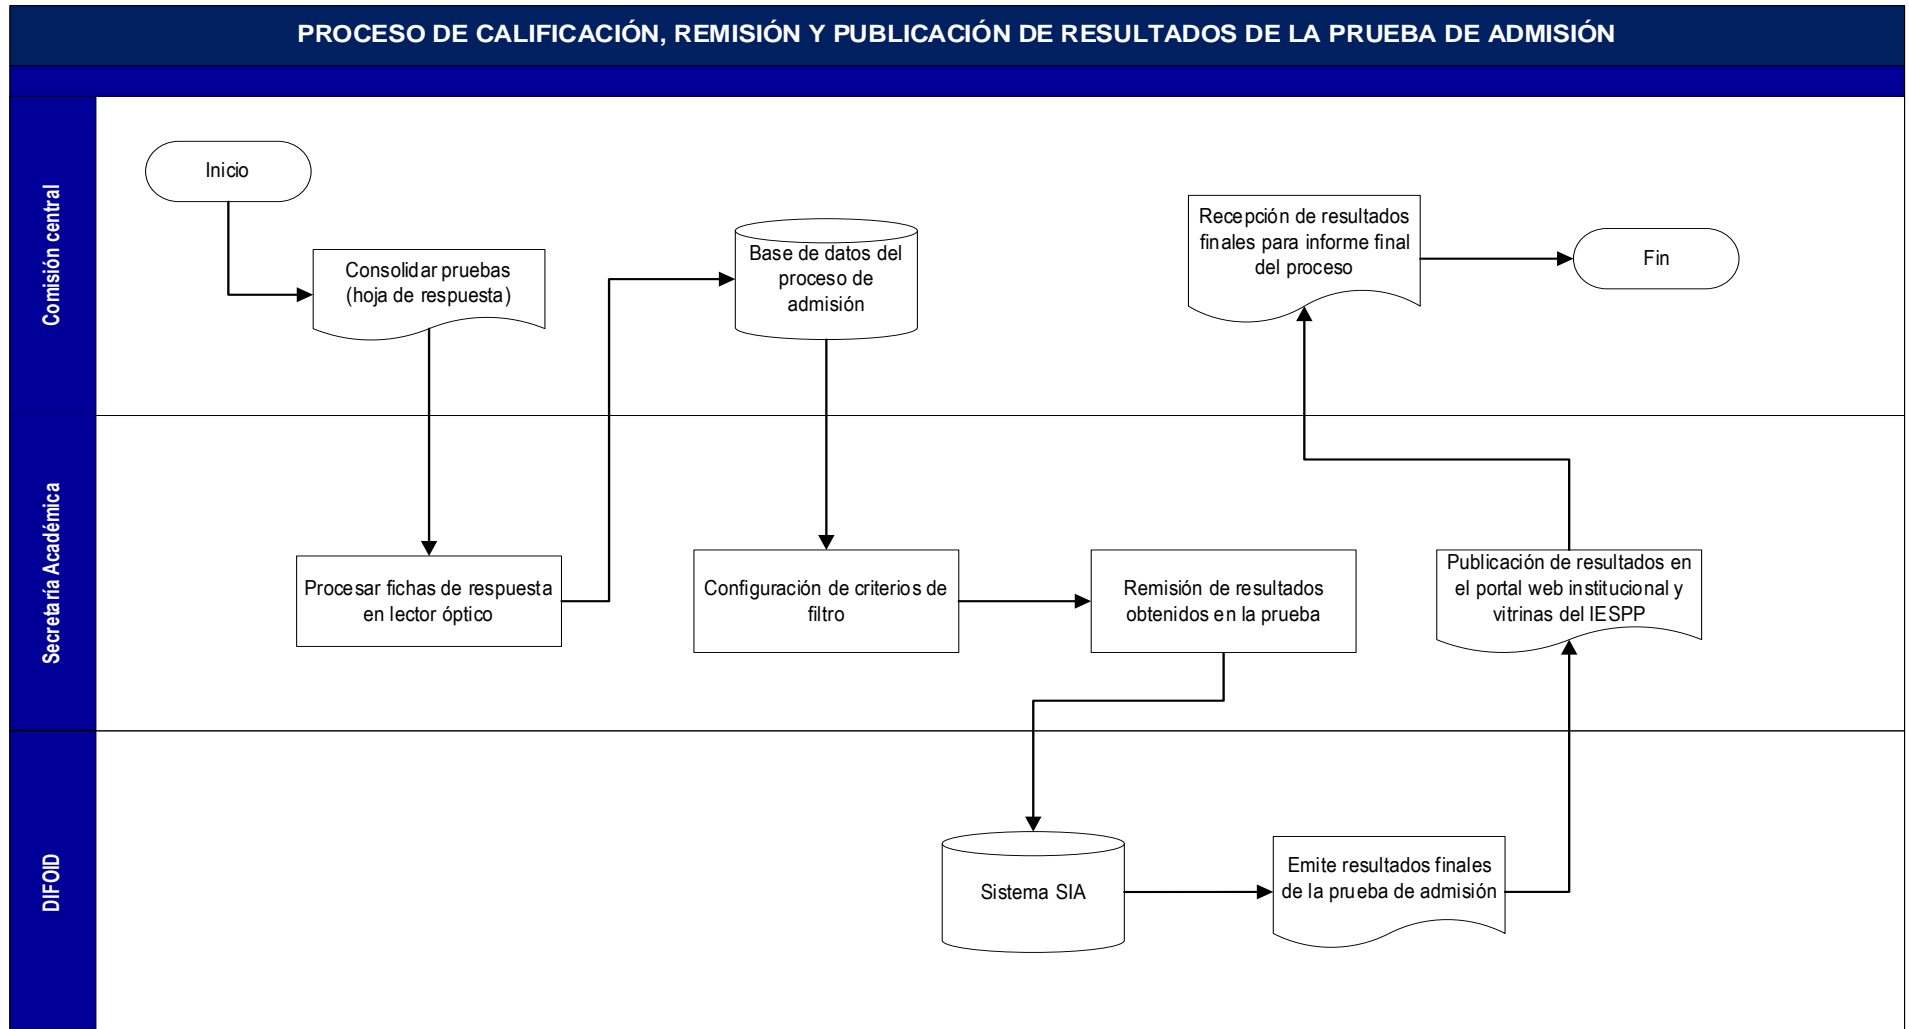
PROCESO DE CALIFICACIÓN, REMISIÓN Y PUBLICACIÓN DE RESULTADOS DE LA PRUEBA DE ADMISIÓN

Comisión central

Inicio

Consolidar pruebas (hoja de respuesta)

Base de datos del proceso de admisión

Recepción de resultados finales para informe final del proceso

Fin

Secretaría Académica

Procesar fichas de respuesta en lector óptico

Configuración de criterios de filtro

Remisión de resultados obtenidos en la prueba

Publicación de resultados en el portal web institucional y vitrinas del IESPP

DIFOID

Sistema SIA

Emite resultados finales de la prueba de admisión